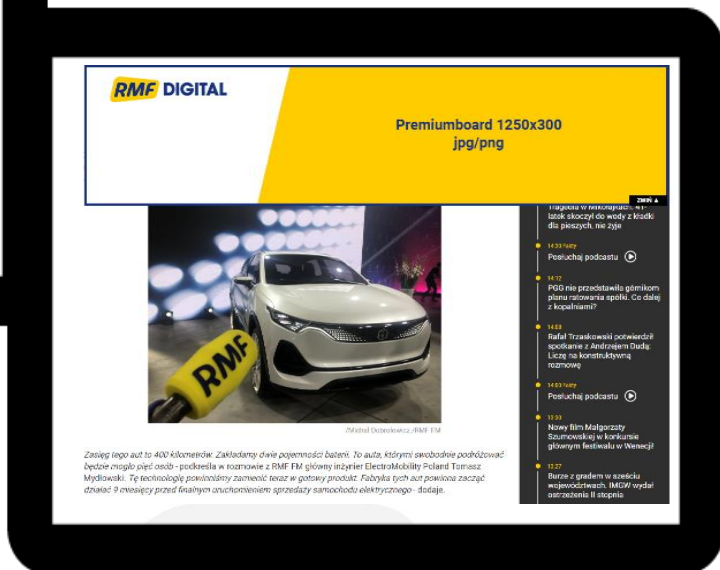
RMF DIGITAL

Premiumboard 1250x300
jpg/png

ZWIŃ ▲

Tragedia w Mikołajkach. 41-latek skoczył do wody z kładki dla pieszych, nie żyje

14:33 Fakty
Posłuchaj podcastu

14:12
PGG nie przedstawiła górnikom planu ratowania spółki. Co dalej z kopalniami?

14:08
Rafał Trzaskowski potwierdził spotkanie z Andrzejem Dudą: Liczę na konstruktywną rozmowę

14:03 Fakty
Posłuchaj podcastu

13:33
Nowy film Małgorzaty Szumowskiej w konkursie głównym festiwalu w Wenecji!

13:27
Burze z gradem w sześciu województwach. IMGW wydał ostrzeżenia II stopnia

RMF

/Michał Dobrołowicz /RMF FM

Zasięg tego auta to 400 kilometrów. Zakładamy dwie pojemności baterii. To auto, którym swobodnie podróżować będzie mogło pięć osób - podkreśla w rozmowie z RMF FM główny inżynier ElectroMobility Poland Tomasz Mydłowski. Tę technologię powinniśmy zamienić teraz w gotowy produkt. Fabryka tych aut powinna zacząć działać 9 miesięcy przed finalnym uruchomieniem sprzedaży samochodu elektrycznego - dodaje.